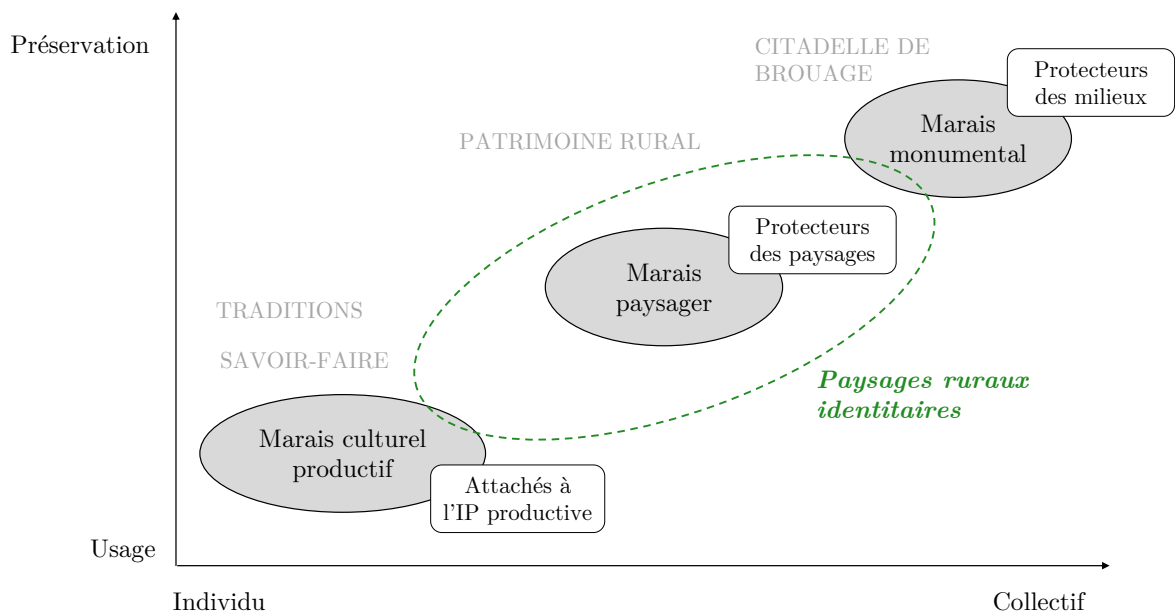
Préservation

CITADELLE DE BROUAGE

Protecteurs des milieux

Marais monumental

PATRIMOINE RURAL

Protecteurs des paysages

Marais paysager

TRADITIONS

SAVOIR-FAIRE

Paysages ruraux identitaires

Marais culturel productif

Attachés à l'IP productive

Usage

Individu

Collectif